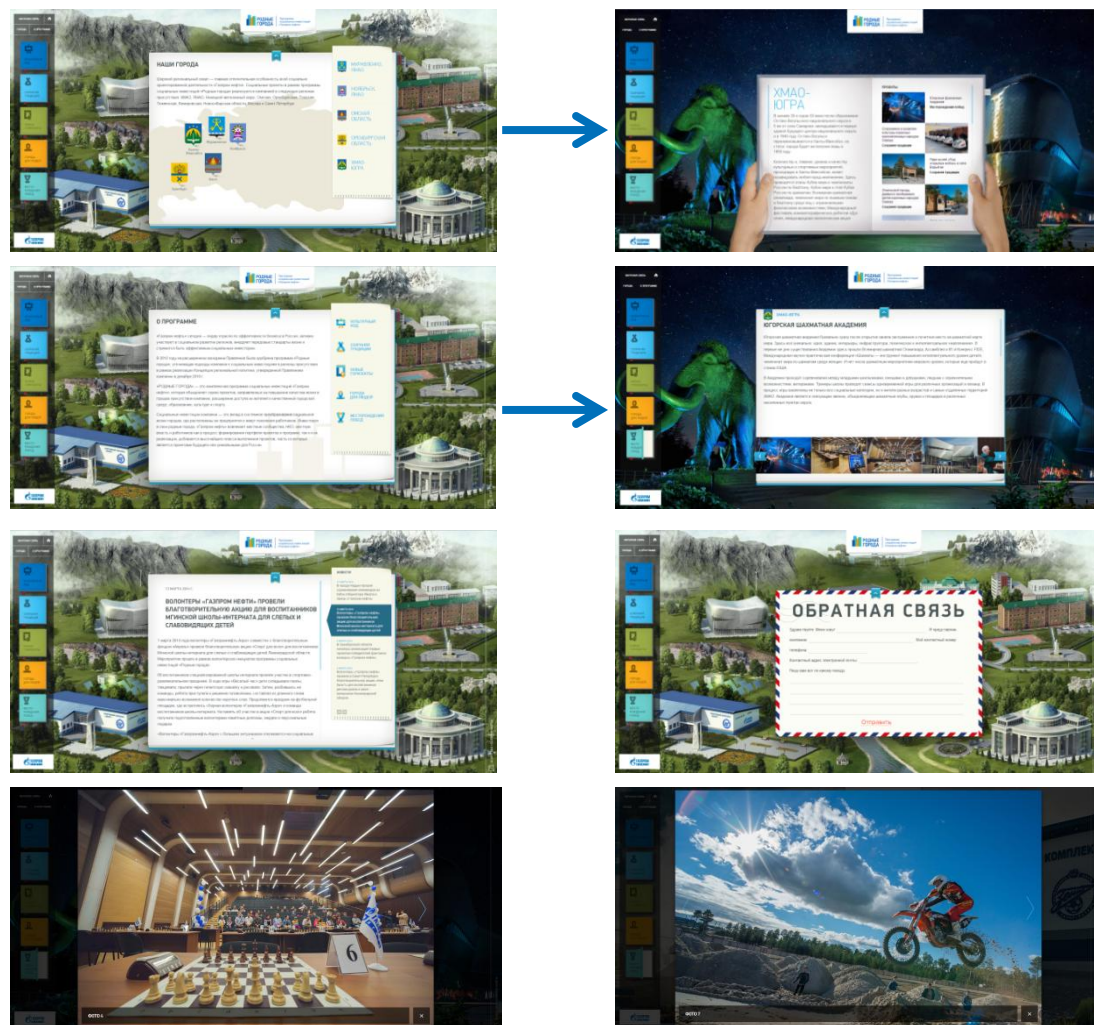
РОДНЫЕ ГОРОДА

НАШИ ГОРОДА

ХАНТЫ-МАНСИЙСК

НОЯБРЬСК

ОРЕНБУРГ

ХМАО-ЮГРА

РОДНЫЕ ГОРОДА

О ПРОГРАММЕ

«РОДНЫЕ ГОРОДА»

РОДНЫЕ ГОРОДА

ВОЛОНТЕРЫ «ГАЗПРОМ НЕФТИ» ПРОВЕЛИ БЛАГОТВОРИТЕЛЬНУЮ АКЦИЮ ДЛЯ ВОСПИТАННИКОВ МГИНСКОЙ ШКОЛЫ-ИНТЕРНАТА ДЛЯ СЛЕПЫХ И СЛАБОВИДЯЩИХ ДЕТЕЙ

РОДНЫЕ ГОРОДА

ХМАО-ЮГРА

РОДНЫЕ ГОРОДА

ХМАО-ЮГРА

ЮГОРСКАЯ ШАХМАТНАЯ АКАДЕМИЯ

РОДНЫЕ ГОРОДА

ОБРАТНАЯ СВЯЗЬ

Отправить

6

ФОТО 6

КОМПЛЕКС

ФОТО 7